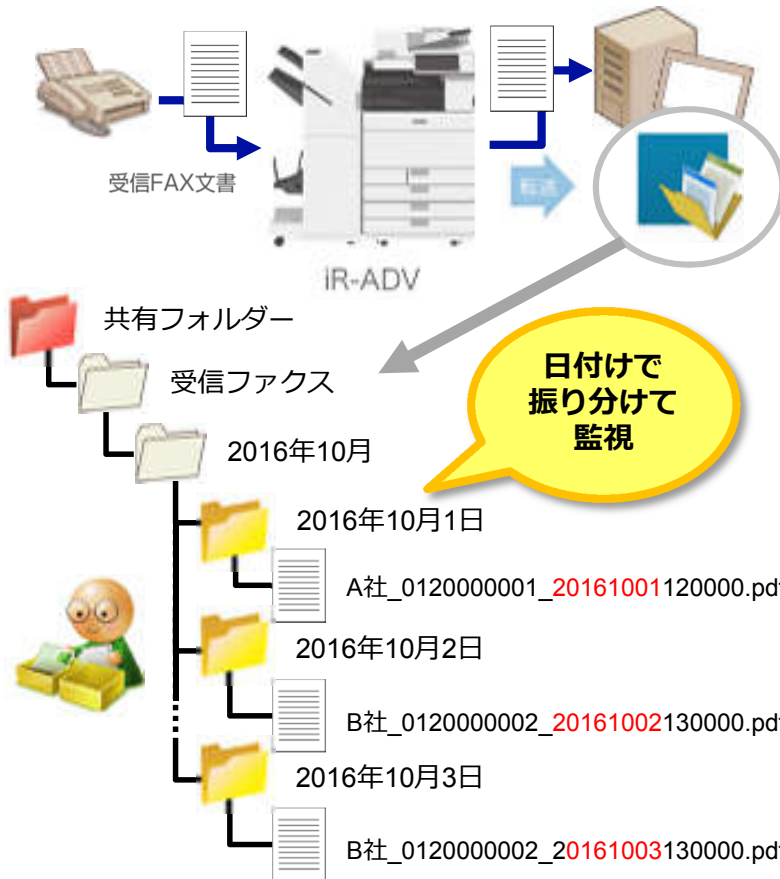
受信FAX文書

転送

iR-ADV

共有フォルダー

受信ファクス

2016年10月

日付けで
振り分けて
監視

2016年10月1日

A社_0120000001_20161001120000.pdf

2016年10月2日

B社_0120000002_20161002130000.pdf

2016年10月3日

B社_0120000002_20161003130000.pdf